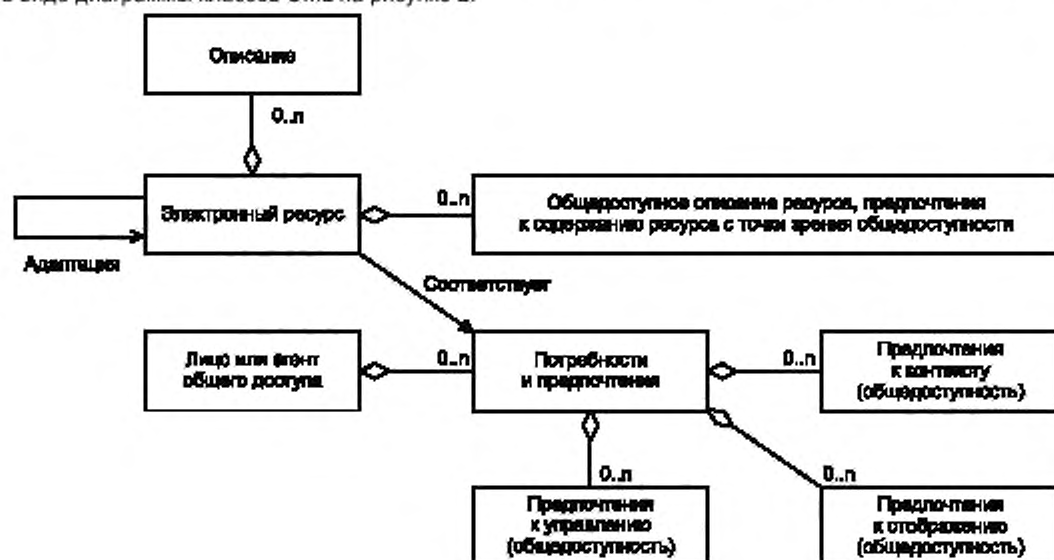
в виде диаграммы классов UML на рисунке 2.

Описание

0..n

Электронный ресурс

0..n

Общедоступное описание ресурса, предпочтения к содержанию ресурса с точки зрения общедоступности

Адаптация

Соответствует

Лицо или агент общего доступа

0..n

Потребности и предпочтения

0..n

Предпочтения к контенту (общедоступность)

0..n

0..n

Предпочтения к управлению (общедоступность)

Предпочтения к отображению (общедоступность)